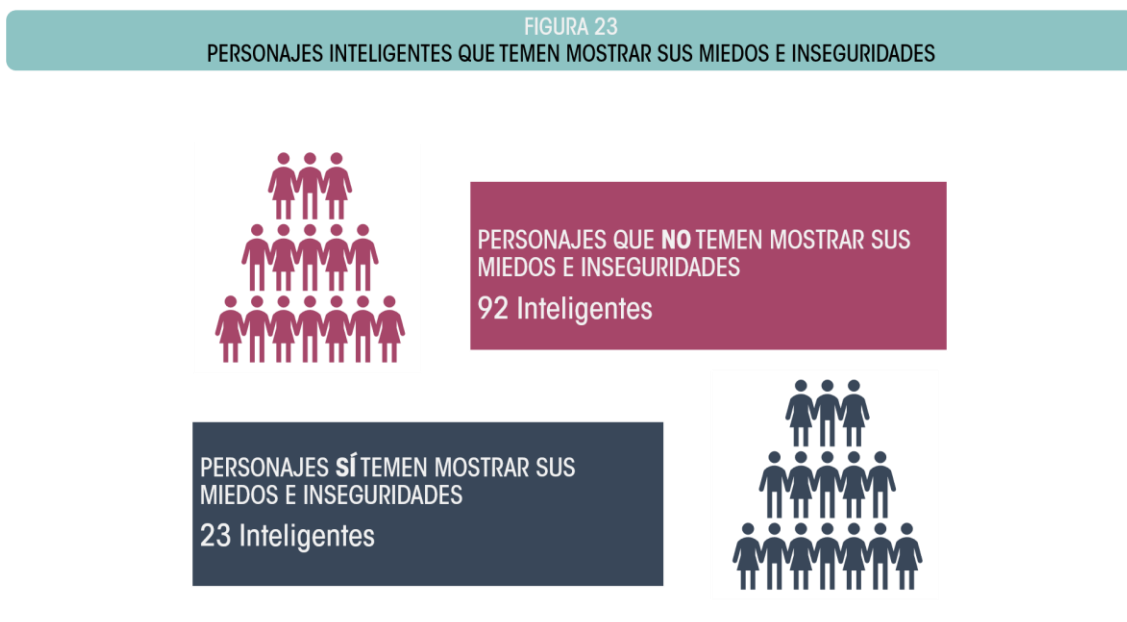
FIGURA 23
PERSONAJES INTELIGENTES QUE TEMEN MOSTRAR SUS MIEDOS E INSEGURIDADES

PERSONAJES QUE NO TEMEN MOSTRAR SUS MIEDOS E INSEGURIDADES
92 Inteligentes

PERSONAJES SÍ TEMEN MOSTRAR SUS MIEDOS E INSEGURIDADES
23 Inteligentes